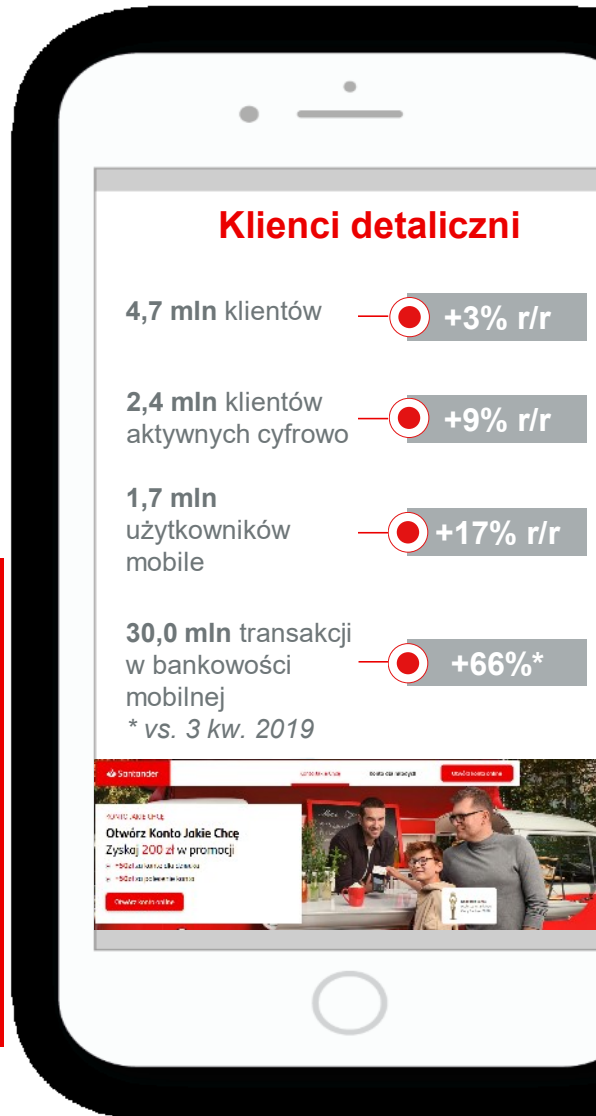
Klienci detaliczni

4,7 mln klientów
+3% r/r

2,4 mln klientów aktywnych cyfrowo
+9% r/r

1,7 mln użytkowników mobile
+17% r/r

30,0 mln transakcji w bankowości mobilnej
*vs. 3 kw. 2019
+66%*

Santander
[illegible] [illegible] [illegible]
KONTO JAKIE CHCĘ
Otwórz Konto Jakie Chcę
Zyskaj 200 zł w promocji
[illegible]
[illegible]
Otwórz konto online